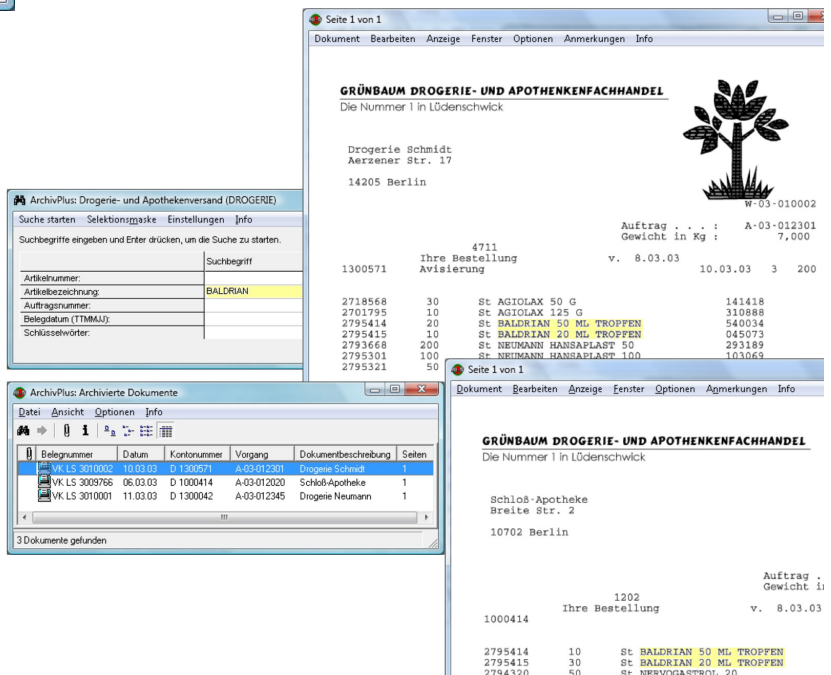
Seite 1 von 1

Dokument Bearbeiten Anzeige Fenster Optionen Anmerkungen Info

GRÜNBAUM DROGERIE- UND APOTHENKENFACHHANDEL
Die Nummer 1 in Lüdenschwick

Drogerie Schmidt
Aerzener Str. 17

14205 Berlin

W-03-010002

Auftrag . . . : A-03-012301
Gewicht in Kg : 7,000

4711
Ihre Bestellung v. 8.03.03
1300571 Avisierung 10.03.03 3 200

2718568 30 St AGIOLAX 50 G 141418
2701795 10 St AGIOLAX 125 G 310888
2795414 20 St BALDRIAN 50 ML TROPFEN 540034
2795415 10 St BALDRIAN 20 ML TROPFEN 045073
2793668 200 St NEUMANN HANSAPLAST 50 293189
2795301 100 St NEUMANN HANSAPLAST 100 103069
2795321 50

ArchivPlus: Drogerie- und Apothekenversand (DROGERIE)

Suche starten Selektionsmaske Einstellungen Info

Suchbegriffe eingeben und Enter drücken, um die Suche zu starten.

| | Suchbegriff |
|---|---|
| Artikelnummer: | |
| Artikelbezeichnung: | BALDRIAN |
| Auftragsnummer: | |
| Belegdatum (TTMMJJ): | |
| Schlüsselwörter: | |

ArchivPlus: Archivierte Dokumente

Datei Ansicht Optionen Info

| Belegnummer | Datum | Kontonummer | Vorgang | Dokumentbeschreibung | Seiten |
|---|---|---|---|---|---|
| VK LS 3010002 | 10.03.03 | D 1300571 | A-03-012301 | Drogerie Schmidt | 1 |
| VK LS 3009766 | 06.03.03 | D 1000414 | A-03-012020 | Schloß-Apotheke | 1 |
| VK LS 3010001 | 11.03.03 | D 1300042 | A-03-012345 | Drogerie Neumann | 1 |

3 Dokumente gefunden

Seite 1 von 1

Dokument Bearbeiten Anzeige Fenster Optionen Anmerkungen Info

GRÜNBAUM DROGERIE- UND APOTHENKENFACHHANDEL
Die Nummer 1 in Lüdenschwick

Schloß-Apotheke
Breite Str. 2

10702 Berlin

Auftrag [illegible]
Gewicht i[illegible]

1202
Ihre Bestellung v. 8.03.03
1000414

2795414 10 St BALDRIAN 50 ML TROPFEN
2795415 30 St BALDRIAN 20 ML TROPFEN
2794320 50 St NERVOGASTROL 20